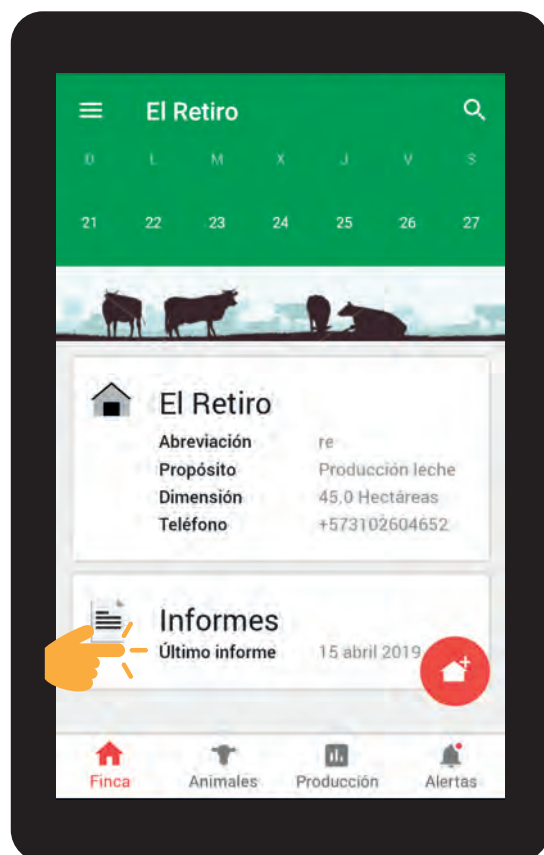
El Retiro

D L M X J V S

21 22 23 24 25 26 27

El Retiro

| | |
|---|---|
| Abreviación | re |
| Propósito | Producción leche |
| Dimensión | 45,0 Hectáreas |
| Teléfono | +573102604652 |

Informes

Último informe 15 abril 2019

Finca Animales Producción Alertas